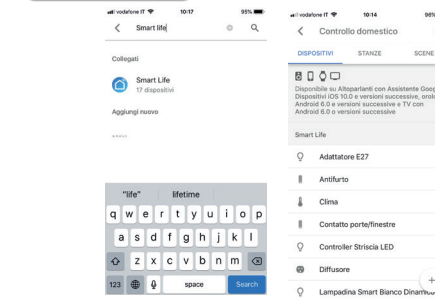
vodafone IT 10:17 95%

Smart life

Collegati

Smart Life
17 dispositivi

Aggiungi nuovo

"life" lifetime

q w e r t y u i o p
a s d f g h j k l
z x c v b n m
123 space Search

vodafone IT 10:14 96%

Controllo domestico

DISPOSITIVI STANZE SCENE

Disponibile su Altoparlanti con Assistente Goog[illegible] Dispositivi iOS 10.0 e versioni successive, orolo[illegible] Android 6.0 e versioni successive e TV con Android 6.0 e versioni successive

Smart Life

Adattatore E27

Antifurto

Clima

Contatto porte/finestre

Controller Striscia LED

Diffusore

Lampadina Smart Bianco Dinamico